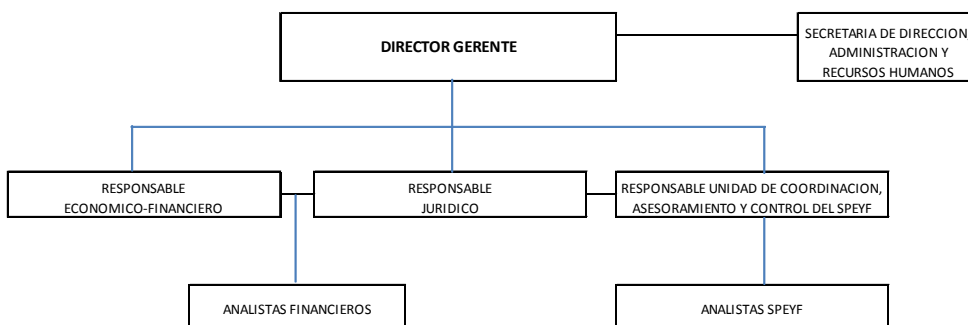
DIRECTOR GERENTE

SECRETARIA DE DIRECCION ADMINISTRACION Y RECURSOS HUMANOS

RESPONSABLE ECONOMICO-FINANCIERO

RESPONSABLE JURIDICO

RESPONSABLE UNIDAD DE COORDINACION, ASESORAMIENTO Y CONTROL DEL SPEYF

ANALISTAS FINANCIEROS

ANALISTAS SPEYF